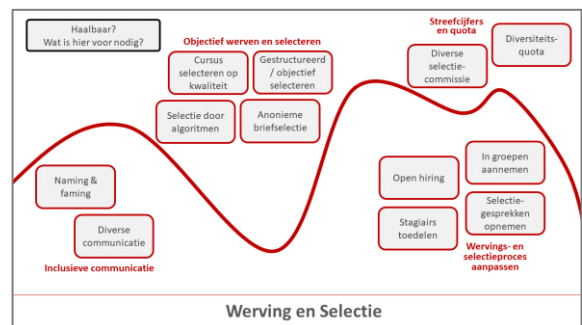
Haalbaar?
Wat is hier voor nodig?

Objectief werven en selecteren

Cursus selecteren op kwaliteit

Gestructureerd / objectief selecteren

Selectie door algoritmen

Anonieme briefselectie

Streefcijfers en quota

Diverse selectie-commissie

Diversiteits-quota

Naming & faming

Diverse communicatie

Inclusieve communicatie

Open hiring

In groepen aannemen

Stagiairs toedelen

Selectie-gesprekken opnemen

Wervings- en selectieproces aanpassen

Werving en Selectie